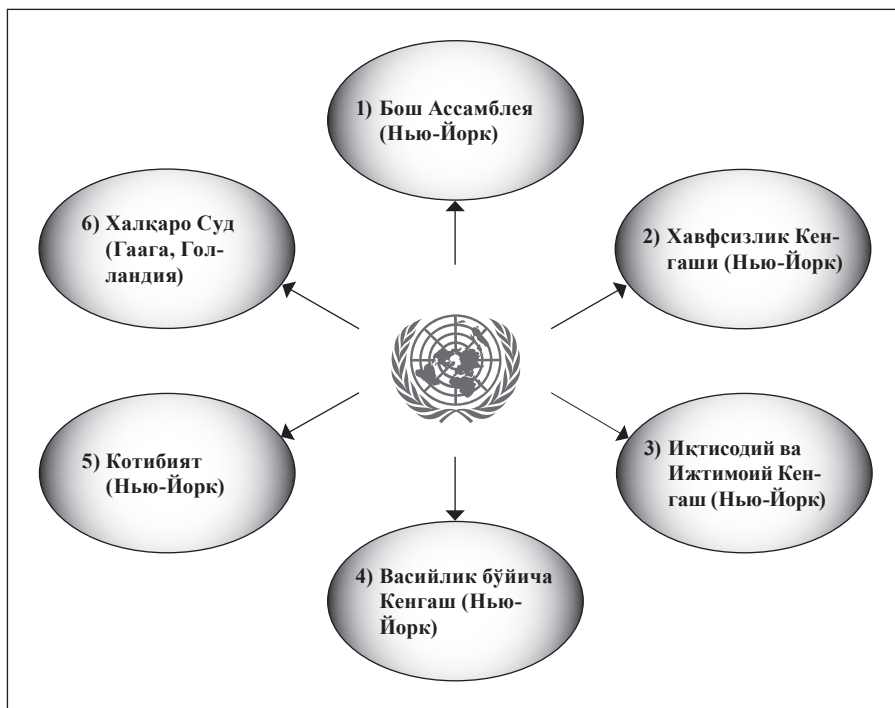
1) Бош Ассамблея (Нью-Йорк)

6) Халқаро Суд (Гаага, Голландия)

2) Хавфсизлик Кенгаши (Нью-Йорк)

5) Котибият (Нью-Йорк)

3) Иқтисодий ва Ижтимоий Кенгаш (Нью-Йорк)

4) Васийлик бўйича Кенгаш (Нью-Йорк)